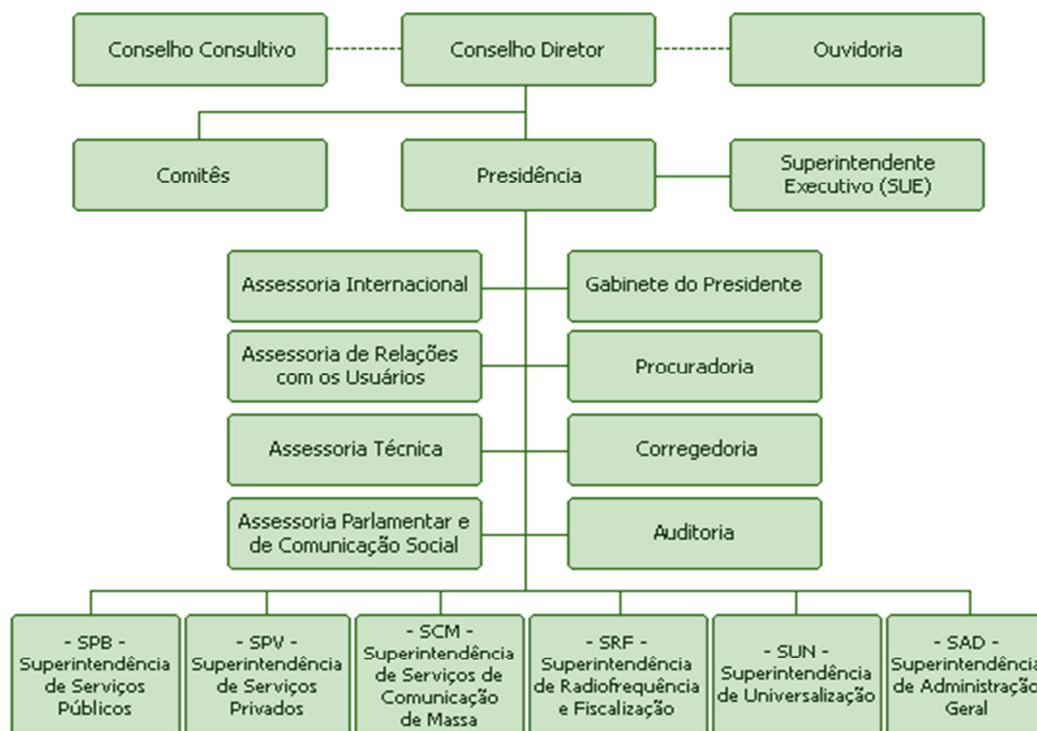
Conselho Consultivo

Conselho Diretor

Ouvidoria

Comitês

Presidência

Superintendente Executivo (SUE)

Assessoria Internacional

Gabinete do Presidente

Assessoria de Relações com os Usuários

Procuradoria

Assessoria Técnica

Corregedoria

Assessoria Parlamentar e de Comunicação Social

Auditoria

- SPB - Superintendência de Serviços Públicos

- SPV - Superintendência de Serviços Privados

- SCM - Superintendência de Serviços de Comunicação de Massa

- SRF - Superintendência de Radiofrequência e Fiscalização

- SUN - Superintendência de Universalização

- SAD - Superintendência de Administraçã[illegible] Geral